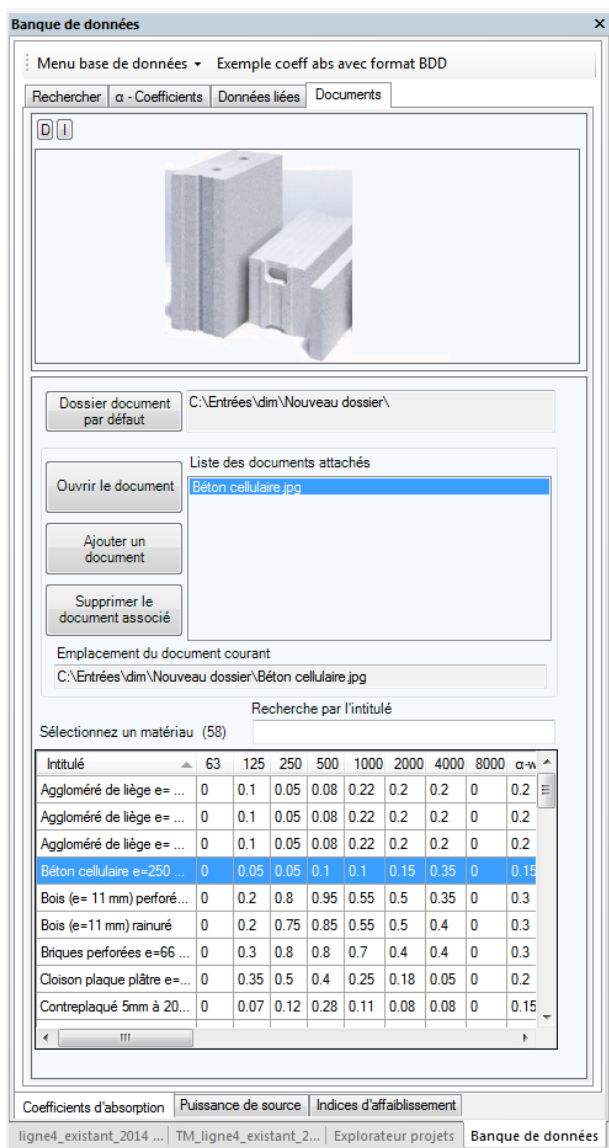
Banque de données ×

Menu base de données ▾ Exemple coeff abs avec format BDD

Rechercher | α - Coefficients | Données liées | Documents

D I

Dossier document par défaut

C:\Entrées\dim\Nouveau dossier\

Liste des documents attachés

Ouvrir le document

Béton cellulaire.jpg

Ajouter un document

Supprimer le document associé

Emplacement du document courant

C:\Entrées\dim\Nouveau dossier\Béton cellulaire.jpg

Recherche par l'intitulé

Sélectionnez un matériau (58)

| Intitulé | 63 | 125 | 250 | 500 | 1000 | 2000 | 4000 | 8000 | α-w |
|---|---|---|---|---|---|---|---|---|---|
| Aggloméré de liège e= ... | 0 | 0.1 | 0.05 | 0.08 | 0.22 | 0.2 | 0.2 | 0 | 0.2 |
| Aggloméré de liège e= ... | 0 | 0.1 | 0.05 | 0.08 | 0.22 | 0.2 | 0.2 | 0 | 0.2 |
| Aggloméré de liège e= ... | 0 | 0.1 | 0.05 | 0.08 | 0.22 | 0.2 | 0.2 | 0 | 0.2 |
| Béton cellulaire e=250 ... | 0 | 0.05 | 0.05 | 0.1 | 0.1 | 0.15 | 0.35 | 0 | 0.15 |
| Bois (e= 11 mm) perforé... | 0 | 0.2 | 0.8 | 0.95 | 0.55 | 0.5 | 0.35 | 0 | 0.3 |
| Bois (e=11 mm) rainuré | 0 | 0.2 | 0.75 | 0.85 | 0.55 | 0.5 | 0.4 | 0 | 0.3 |
| Briques perforées e=66 ... | 0 | 0.3 | 0.8 | 0.8 | 0.7 | 0.4 | 0.4 | 0 | 0.3 |
| Cloison plaque plâtre e=... | 0 | 0.35 | 0.5 | 0.4 | 0.25 | 0.18 | 0.05 | 0 | 0.2 |
| Contreplaqué 5mm à 20... | 0 | 0.07 | 0.12 | 0.28 | 0.11 | 0.08 | 0.08 | 0 | 0.15 |

Coefficients d'absorption | Puissance de source | Indices d'affaiblissement

ligne4_existant_2014 ... | TM_ligne4_existant_2... | Explorateur projets | Banque de données